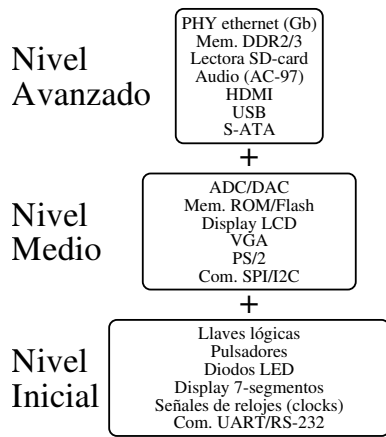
Nivel Avanzado

PHY ethernet (Gb)
Mem. DDR2/3
Lectora SD-card
Audio (AC-97)
HDMI
USB
S-ATA

+

Nivel Medio

ADC/DAC
Mem. ROM/Flash
Display LCD
VGA
PS/2
Com. SPI/I2C

+

Nivel Inicial

Llaves lógicas
Pulsadores
Diodos LED
Display 7-segmentos
Señales de relojes (clocks)
Com. UART/RS-232